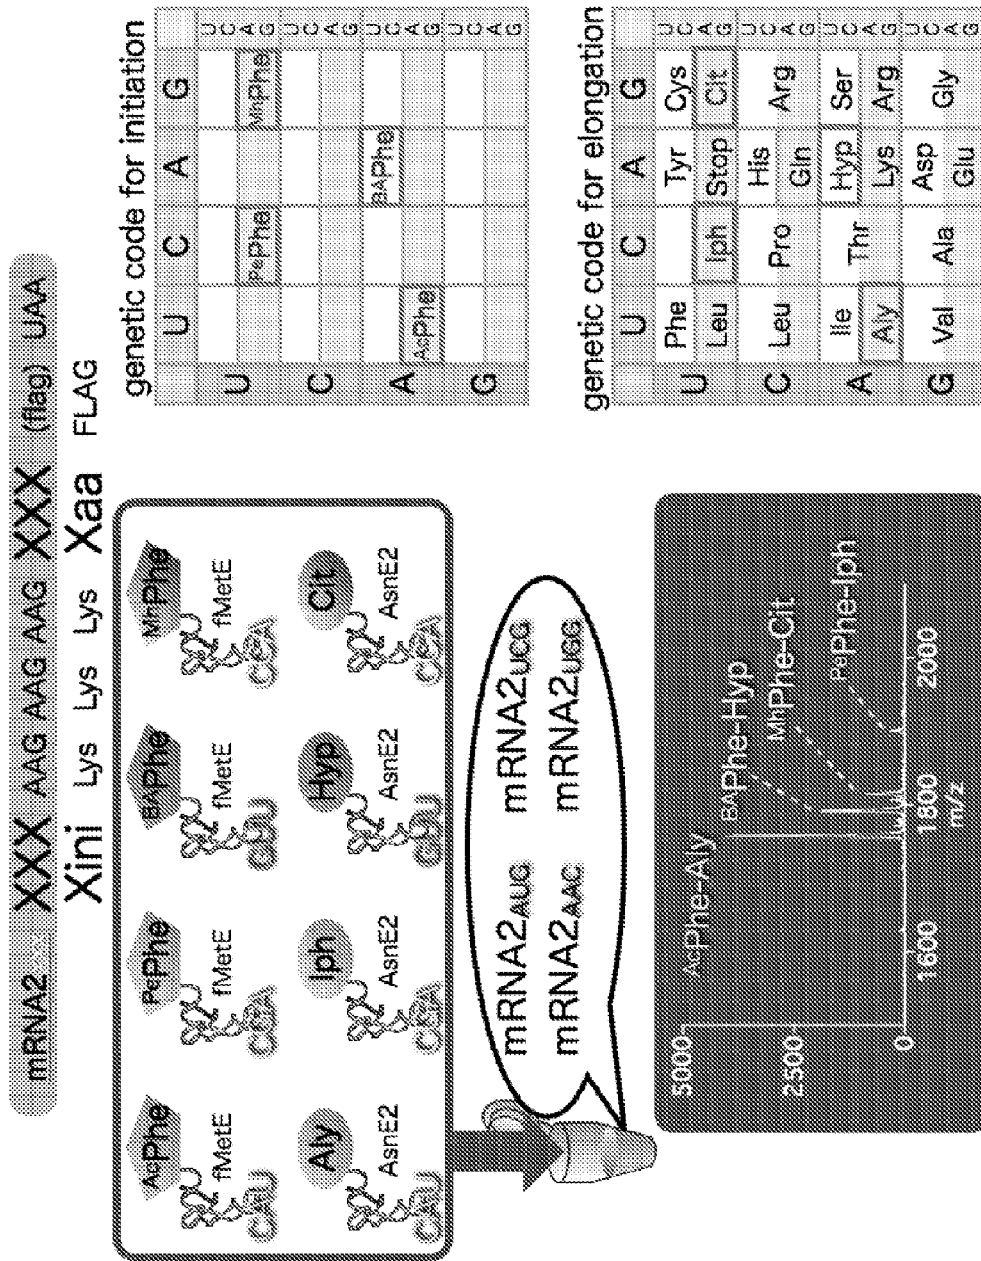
mRNA2xxx XXX AAG AAG AAG XXX (flag) UAA
Xini Lys Lys Lys Xaa FLAG

genetic code for initiation

| | U | C | A | G | |
|---|---|---|---|---|---|
| U | | PePhe | | MhPhe | U C A G |
| C | | | | | U C A G |
| A | AcPhe | | BAPhe | | U C A G |
| G | | | | | U C A G |

genetic code for elongation

| | U | C | A | G | |
|---|---|---|---|---|---|
| U | Phe / Leu | Iph | Tyr / Stop | Cys / Cit | U C A G |
| C | Leu | Pro | His / Gln | Arg | U C A G |
| A | Ile / Aly | Thr | Hyp / Lys | Ser / Arg | U C A G |
| G | Val | Ala | Asp / Glu | Gly | U C A G |

AcPhe fMetE CAU
PePhe fMetE CAU
BAPhe fMetE CAU
MhPhe fMetE CAU
Aly AsnE2 CAU
Iph AsnE2 CGA
Hyp AsnE2 CGU
Cit AsnE2 CCA

mRNA2AUC mRNA2UCG
mRNA2AAC mRNA2UGG

5000
2500
0
AcPhe-Aly
BAPhe-Hyp
MhPhe-Cit
PePhe-Iph
1600
1800
2000
m/z